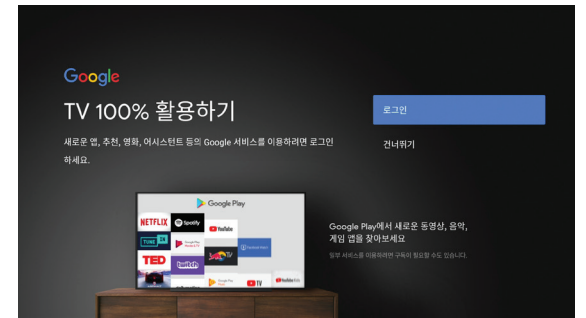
Google

TV 100% 활용하기

새로운 앱, 추천, 영화, 어시스턴트 등의 Google 서비스를 이용하려면 로그인하세요.

로그인

건너뛰기

Google Play

NETFLIX

Spotify

YouTube

TUNE IN

Google Play Movies & TV

Facebook Watch

TED

twitch

YouTube Kids

Google Play에서 새로운 동영상, 음악, 게임 앱을 찾아보세요

일부 서비스를 이용하려면 구독이 필요할 수도 있습니다.